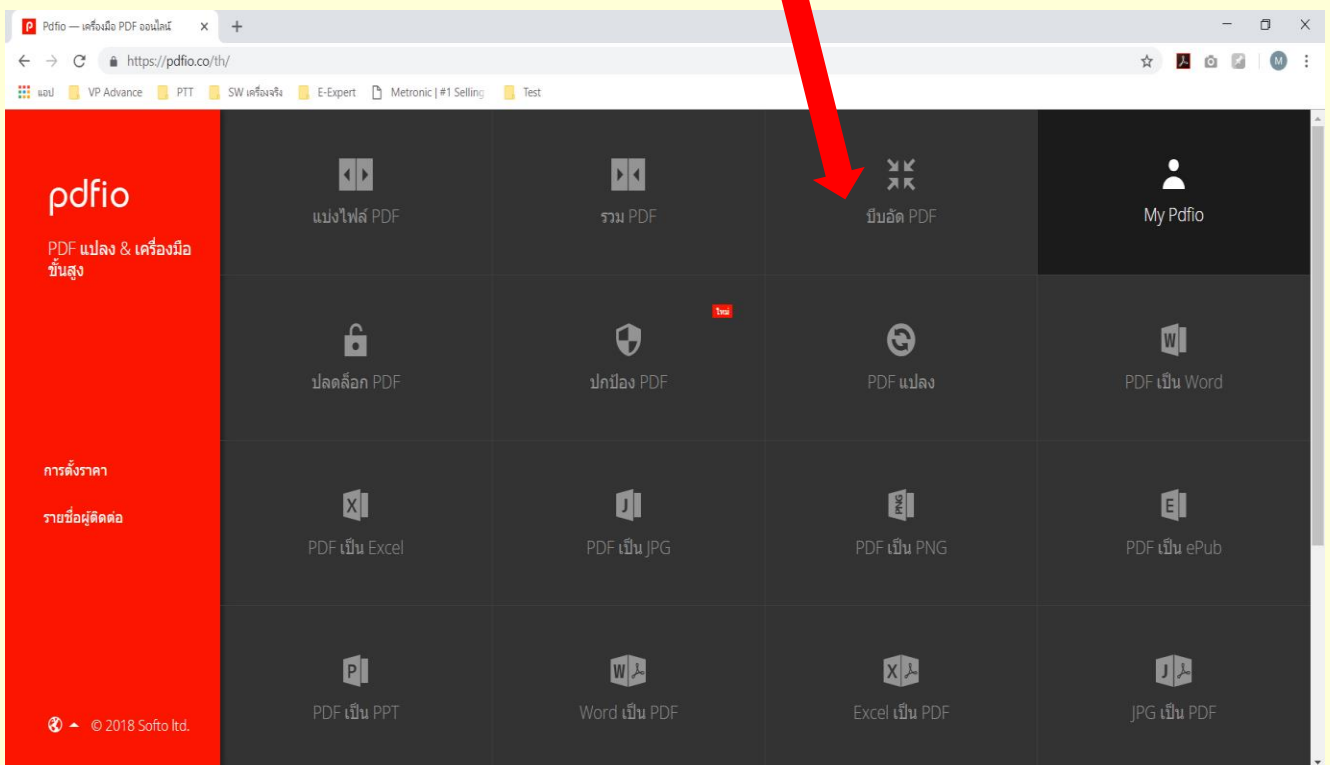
Pdfio — เครื่องมือ PDF ออนไลน์

https://pdfio.co/th/

แอป VP Advance PTT SW เครื่องจริง E-Expert Metronic | #1 Selling Test

M

pdfio

PDF แปลง & เครื่องมือขั้นสูง

การตั้งราคา

รายชื่อผู้ติดต่อ

© 2018 Softo ltd.

แบ่งไฟล์ PDF

รวม PDF

บีบอัด PDF

My Pdfio

ใหม่

ปลดล็อก PDF

ปกป้อง PDF

PDF แปลง

W

PDF เป็น Word

X

PDF เป็น Excel

J

PDF เป็น JPG

PNG

PDF เป็น PNG

E

PDF เป็น ePub

P

PDF เป็น PPT

W

Word เป็น PDF

X

Excel เป็น PDF

J

JPG เป็น PDF